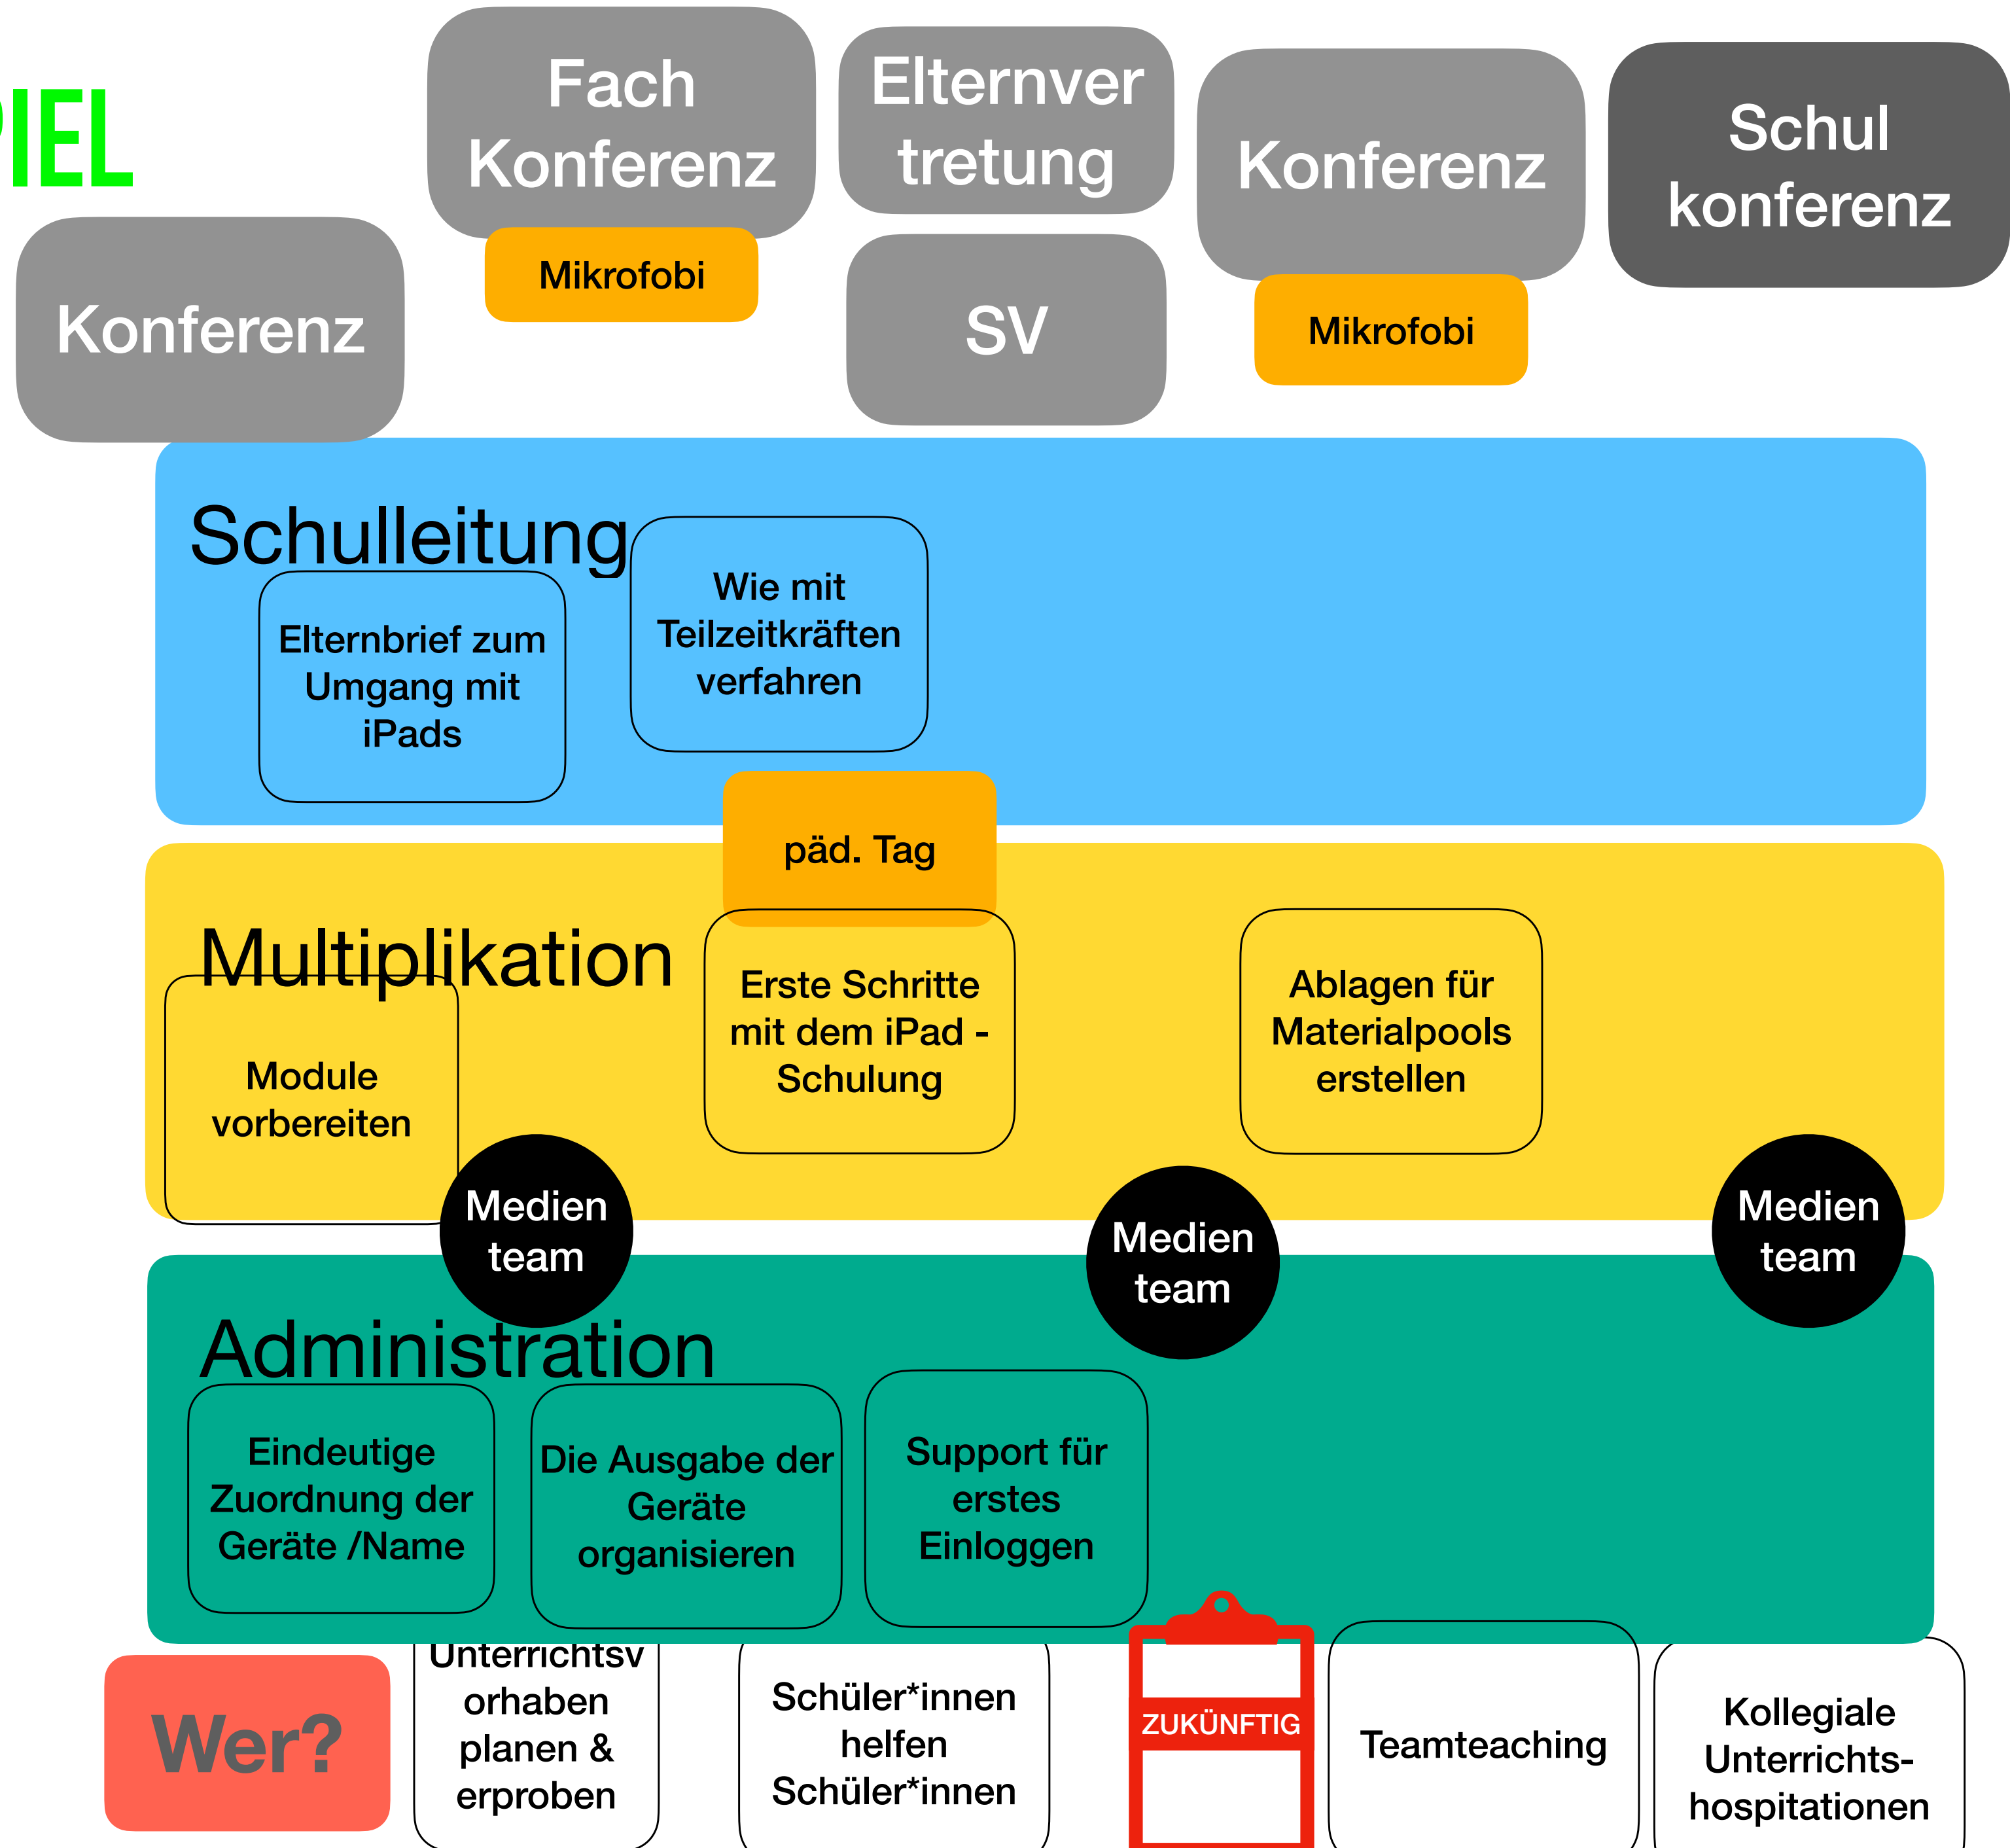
IEL

Konferenz

Fach Konferenz

Mikrofobi

Elternvertretung

SV

Konferenz

Mikrofobi

Schul konferenz

Schulleitung

Elternbrief zum Umgang mit iPads

Wie mit Teilzeitkräften verfahren

päd. Tag

Multiplikation

Module vorbereiten

Erste Schritte mit dem iPad - Schulung

Ablagen für Materialpools erstellen

Medien team

Medien team

Medien team

Administration

Eindeutige Zuordnung der Geräte /Name

Die Ausgabe der Geräte organisieren

Support für erstes Einloggen

Wer?

Unterrichtsvorhaben planen & erproben

Schüler*innen helfen Schüler*innen

ZUKÜNFTIG

Teamteaching

Kollegiale Unterrichts-hospitationen